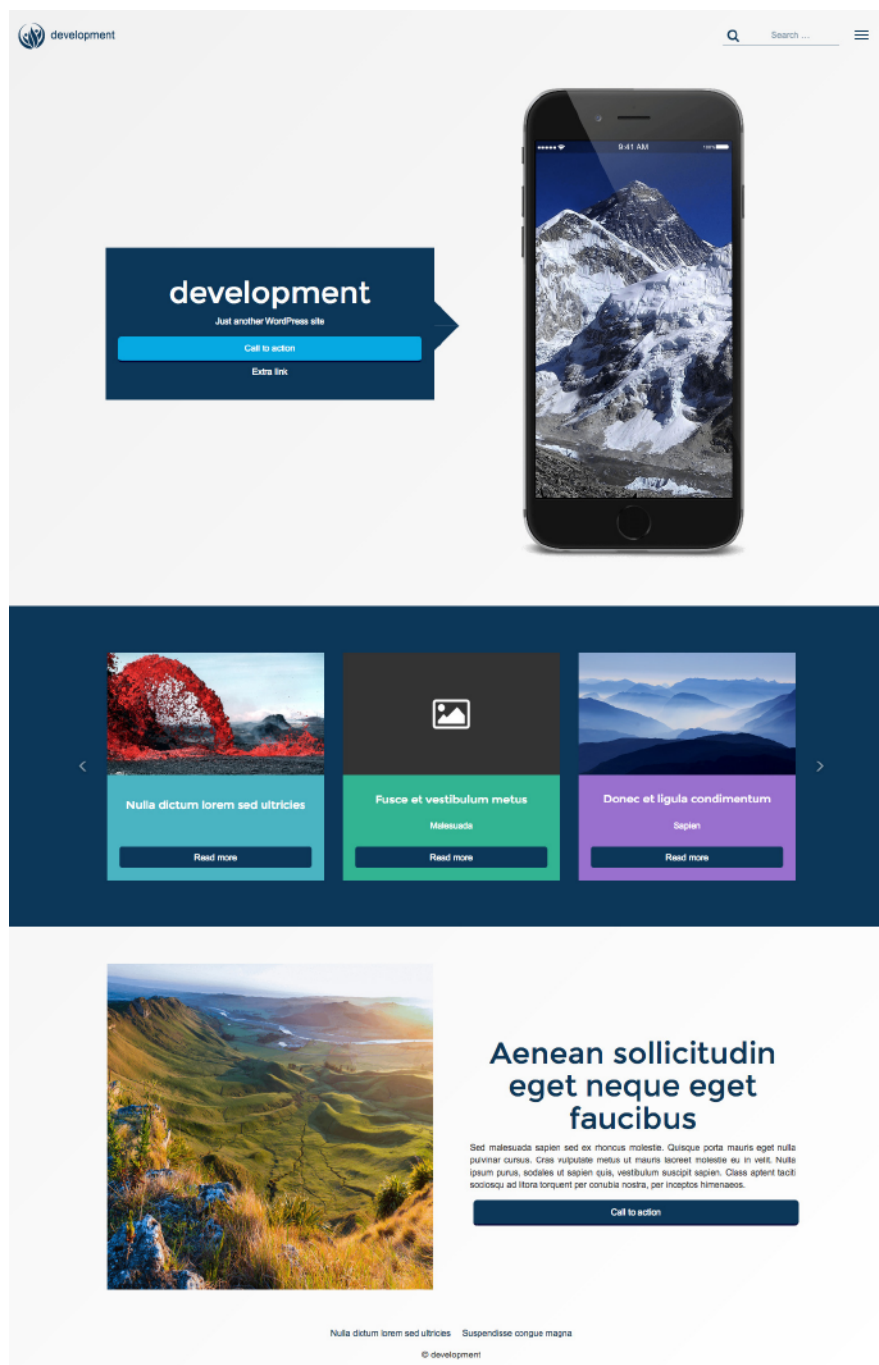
development

Search ...

9:41 AM

development

Just another WordPress site

Call to action

Extra link

Nulla dictum lorem sed ultricies

Read more

Fusce et vestibulum metus

Malesuada

Read more

Donec et ligula condimentum

Sapien

Read more

Aenean sollicitudin eget neque eget faucibus

Sed malesuada sapien sed ex rhoncus molestie. Quisque porta mauris eget nulla pulvinar cursus. Cras vulputate metus ut mauris laoreet molestie eu in velit. Nulla ipsum purus, sodales ut sapien quis, vestibulum suscipit sapien. Class aptent taciti sociosqu ad litora torquent per conubia nostra, per inceptos himenaeos.

Call to action

Nulla dictum lorem sed ultricies Suspendisse congue magna

© development